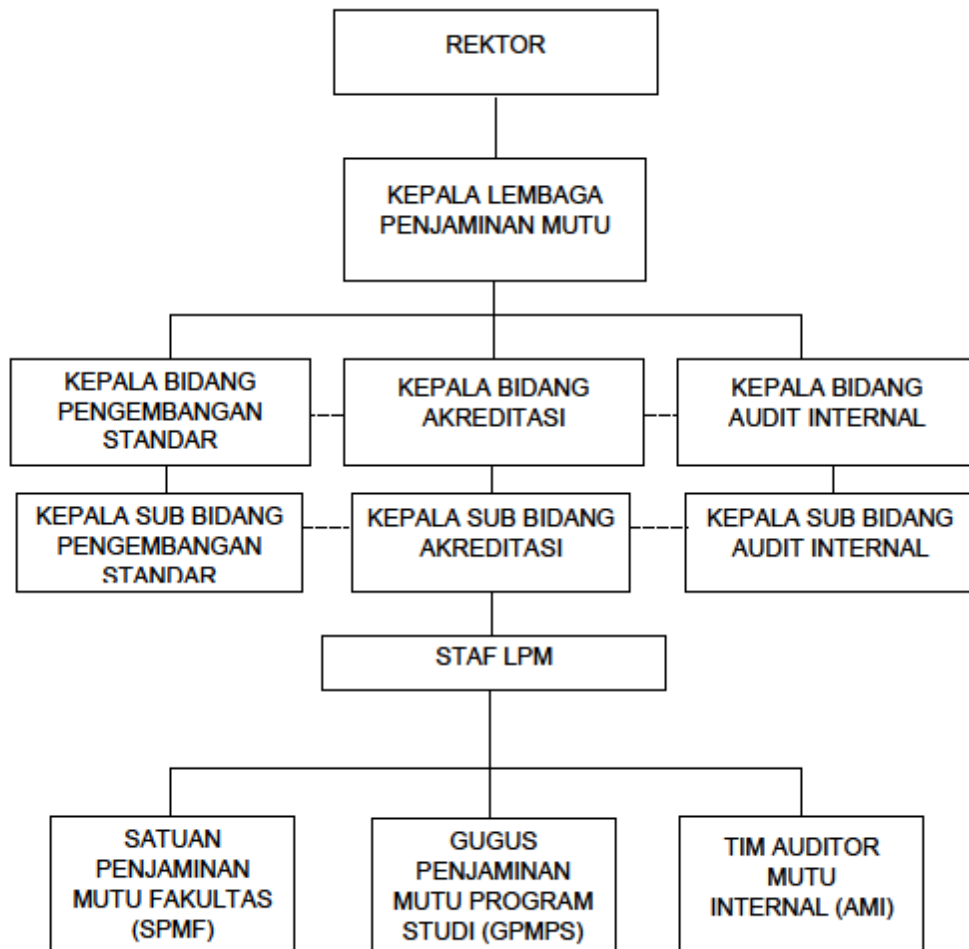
REKTOR

KEPALA LEMBAGA PENJAMINAN MUTU

KEPALA BIDANG PENGEMBANGAN STANDAR

KEPALA BIDANG AKREDITASI

KEPALA BIDANG AUDIT INTERNAL

KEPALA SUB BIDANG PENGEMBANGAN STANDAR

KEPALA SUB BIDANG AKREDITASI

KEPALA SUB BIDANG AUDIT INTERNAL

STAF LPM

SATUAN PENJAMINAN MUTU FAKULTAS (SPMF)

GUGUS PENJAMINAN MUTU PROGRAM STUDI (GPMPS)

TIM AUDITOR MUTU INTERNAL (AMI)